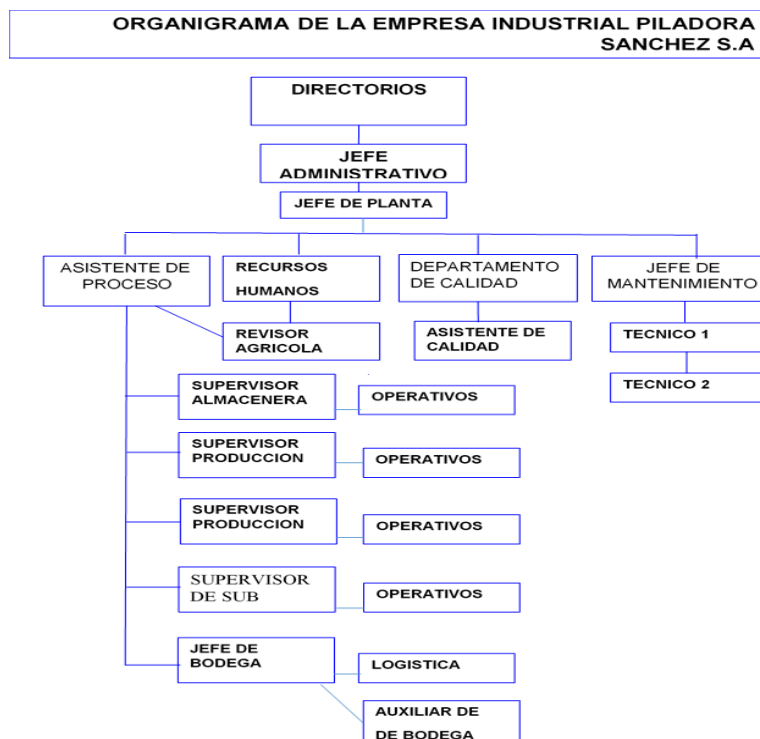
ORGANIGRAMA DE LA EMPRESA INDUSTRIAL PILADORA SANCHEZ S.A

DIRECTORIOS

JEFE ADMINISTRATIVO

JEFE DE PLANTA

ASISTENTE DE PROCESO

RECURSOS HUMANOS

DEPARTAMENTO DE CALIDAD

JEFE DE MANTENIMIENTO

REVISOR AGRICOLA

ASISTENTE DE CALIDAD

TECNICO 1

TECNICO 2

SUPERVISOR ALMACENERA

OPERATIVOS

SUPERVISOR PRODUCCION

OPERATIVOS

SUPERVISOR PRODUCCION

OPERATIVOS

SUPERVISOR DE SUB

OPERATIVOS

JEFE DE BODEGA

LOGISTICA

AUXILIAR DE DE BODEGA